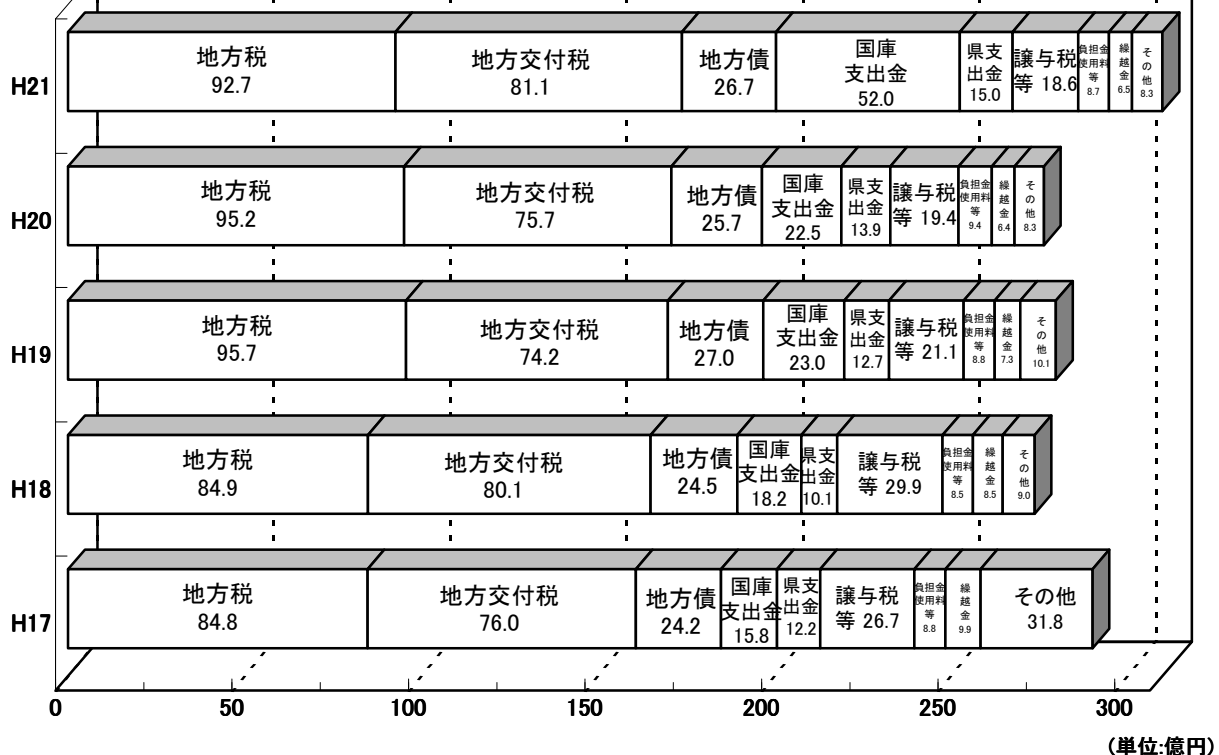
H21
地方税 92.7
地方交付税 81.1
地方債 26.7
国庫支出金 52.0
県支出金 15.0
譲与税等 18.6
負担金使用料等 8.7
繰越金 6.5
その他 8.3

H20
地方税 95.2
地方交付税 75.7
地方債 25.7
国庫支出金 22.5
県支出金 13.9
譲与税等 19.4
負担金使用料等 9.4
繰越金 6.4
その他 8.3

H19
地方税 95.7
地方交付税 74.2
地方債 27.0
国庫支出金 23.0
県支出金 12.7
譲与税等 21.1
負担金使用料等 8.8
繰越金 7.3
その他 10.1

H18
地方税 84.9
地方交付税 80.1
地方債 24.5
国庫支出金 18.2
県支出金 10.1
譲与税等 29.9
負担金使用料等 8.5
繰越金 8.5
その他 9.0

H17
地方税 84.8
地方交付税 76.0
地方債 24.2
国庫支出金 15.8
県支出金 12.2
譲与税等 26.7
負担金使用料等 8.8
繰越金 9.9
その他 31.8

0 50 100 150 200 250 300
(単位:億円)